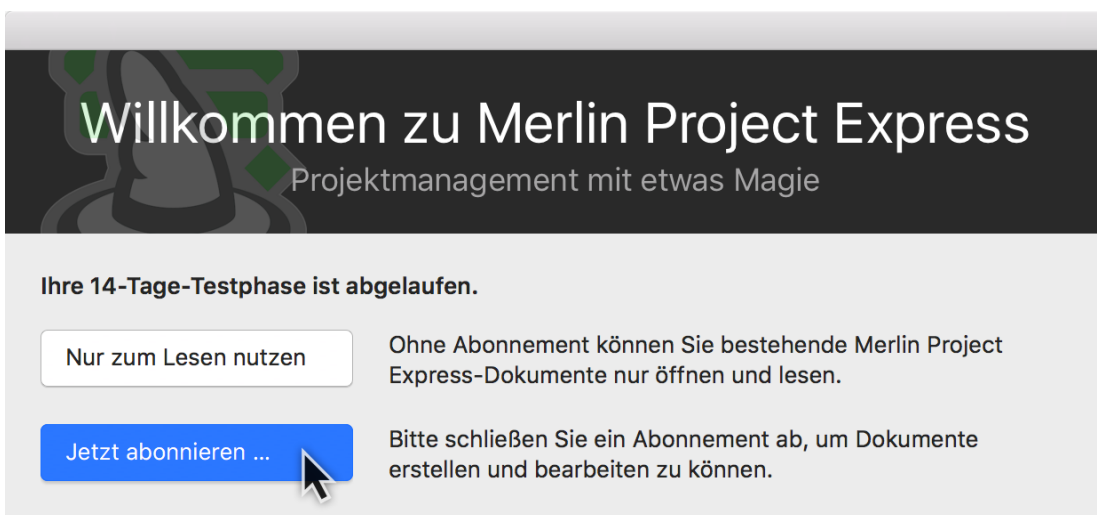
Willkommen zu Merlin Project Express

Projektmanagement mit etwas Magie

Ihre 14-Tage-Testphase ist abgelaufen.

Nur zum Lesen nutzen

Ohne Abonnement können Sie bestehende Merlin Project Express-Dokumente nur öffnen und lesen.

Jetzt abonnieren ...

Bitte schließen Sie ein Abonnement ab, um Dokumente erstellen und bearbeiten zu können.